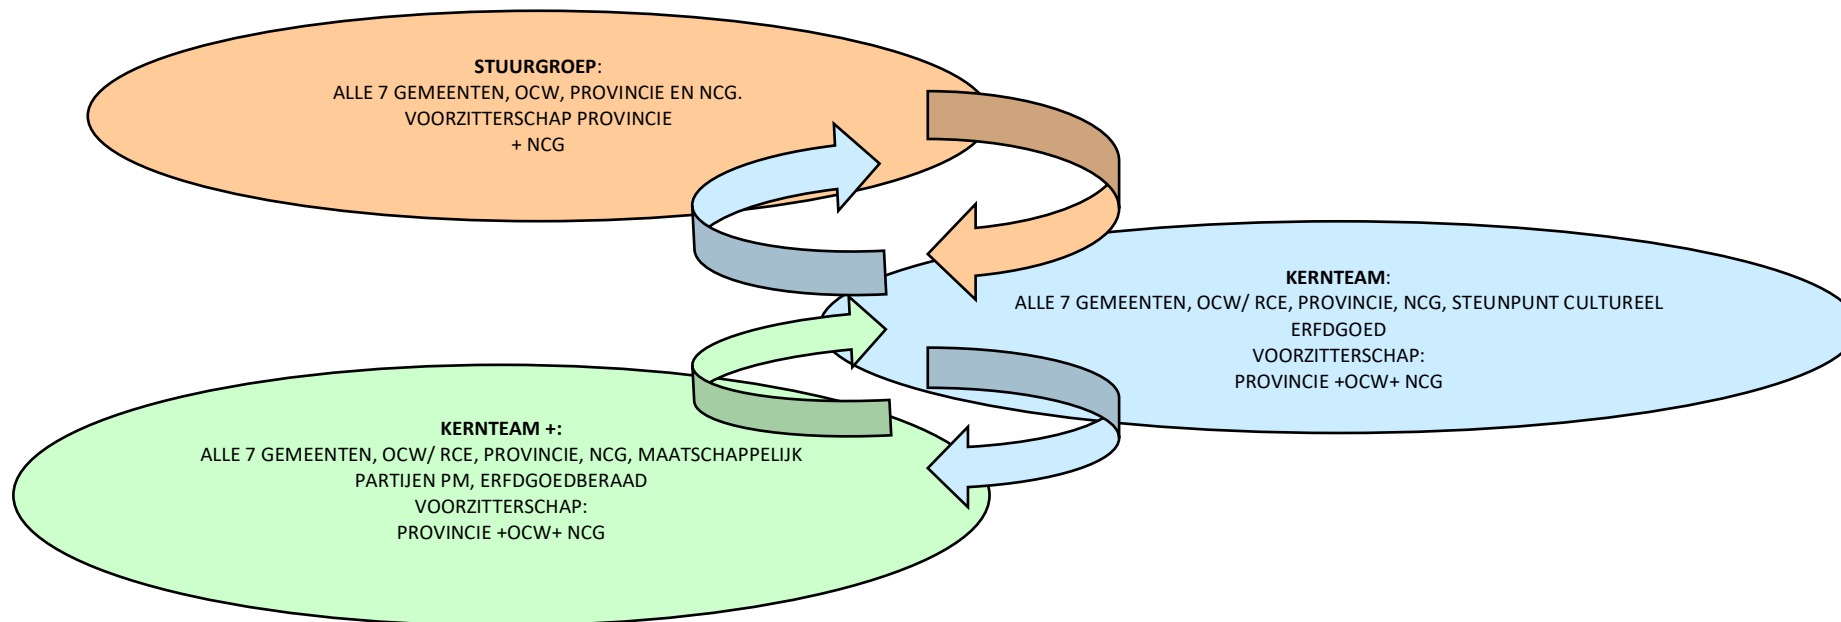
**STUURGROEP**:
ALLE 7 GEMEENTEN, OCW, PROVINCIE EN NCG.
VOORZITTERSCHAP PROVINCIE
+ NCG

**KERNTEAM**:
ALLE 7 GEMEENTEN, OCW/ RCE, PROVINCIE, NCG, STEUNPUNT CULTUREEL ERFDGOED
VOORZITTERSCHAP:
PROVINCIE +OCW+ NCG

**KERNTEAM +:**
ALLE 7 GEMEENTEN, OCW/ RCE, PROVINCIE, NCG, MAATSCHAPPELIJK PARTIJEN PM, ERFDGOEDBERAAD
VOORZITTERSCHAP:
PROVINCIE +OCW+ NCG